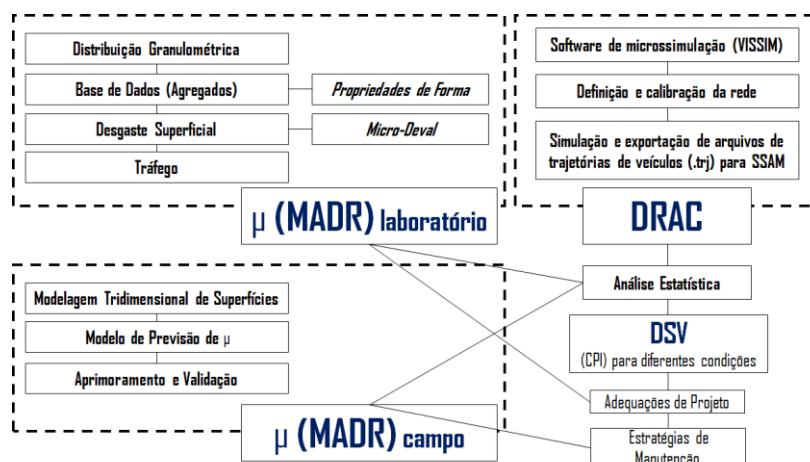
Distribuição Granulométrica

Base de Dados (Agregados)

*Propriedades de Forma*

Desgaste Superficial

*Micro-Deval*

Tráfego

Software de microssimulação (VISSIM)

Definição e calibração da rede

Simulação e exportação de arquivos de trajetórias de veículos (.trj) para SSAM

$\mu$ (MADR) laboratório

DRAC

Análise Estatística

Modelagem Tridimensional de Superfícies

Modelo de Previsão de $\mu$

Aprimoramento e Validação

DSV

(CPI) para diferentes condições

Adequações de Projeto

$\mu$ (MADR) campo

Estratégias de Manutenção